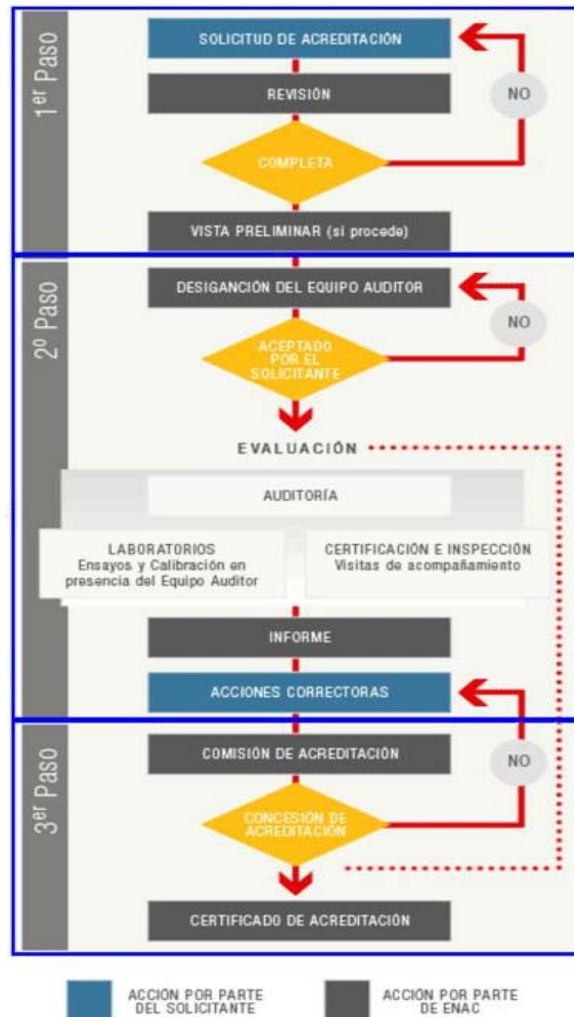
1er Paso

SOLICITUD DE ACREDITACIÓN

REVISIÓN

NO

COMPLETA

VISTA PRELIMINAR (si procede)

2º Paso

DESIGANCIÓN DEL EQUIPO AUDITOR

NO

ACEPTADO POR EL SOLICITANTE

EVALUACIÓN

AUDITORÍA

LABORATORIOS
Ensayos y Calibración en presencia del Equipo Auditor

CERTIFICACIÓN E INSPECCIÓN
Visitas de acompañamiento

INFORME

ACCIONES CORRECTORAS

3er Paso

COMISIÓN DE ACREDITACIÓN

NO

CONCESIÓN DE ACREDITACIÓN

CERTIFICADO DE ACREDITACIÓN

ACCIÓN POR PARTE DEL SOLICITANTE

ACCIÓN POR PARTE DE ENAC